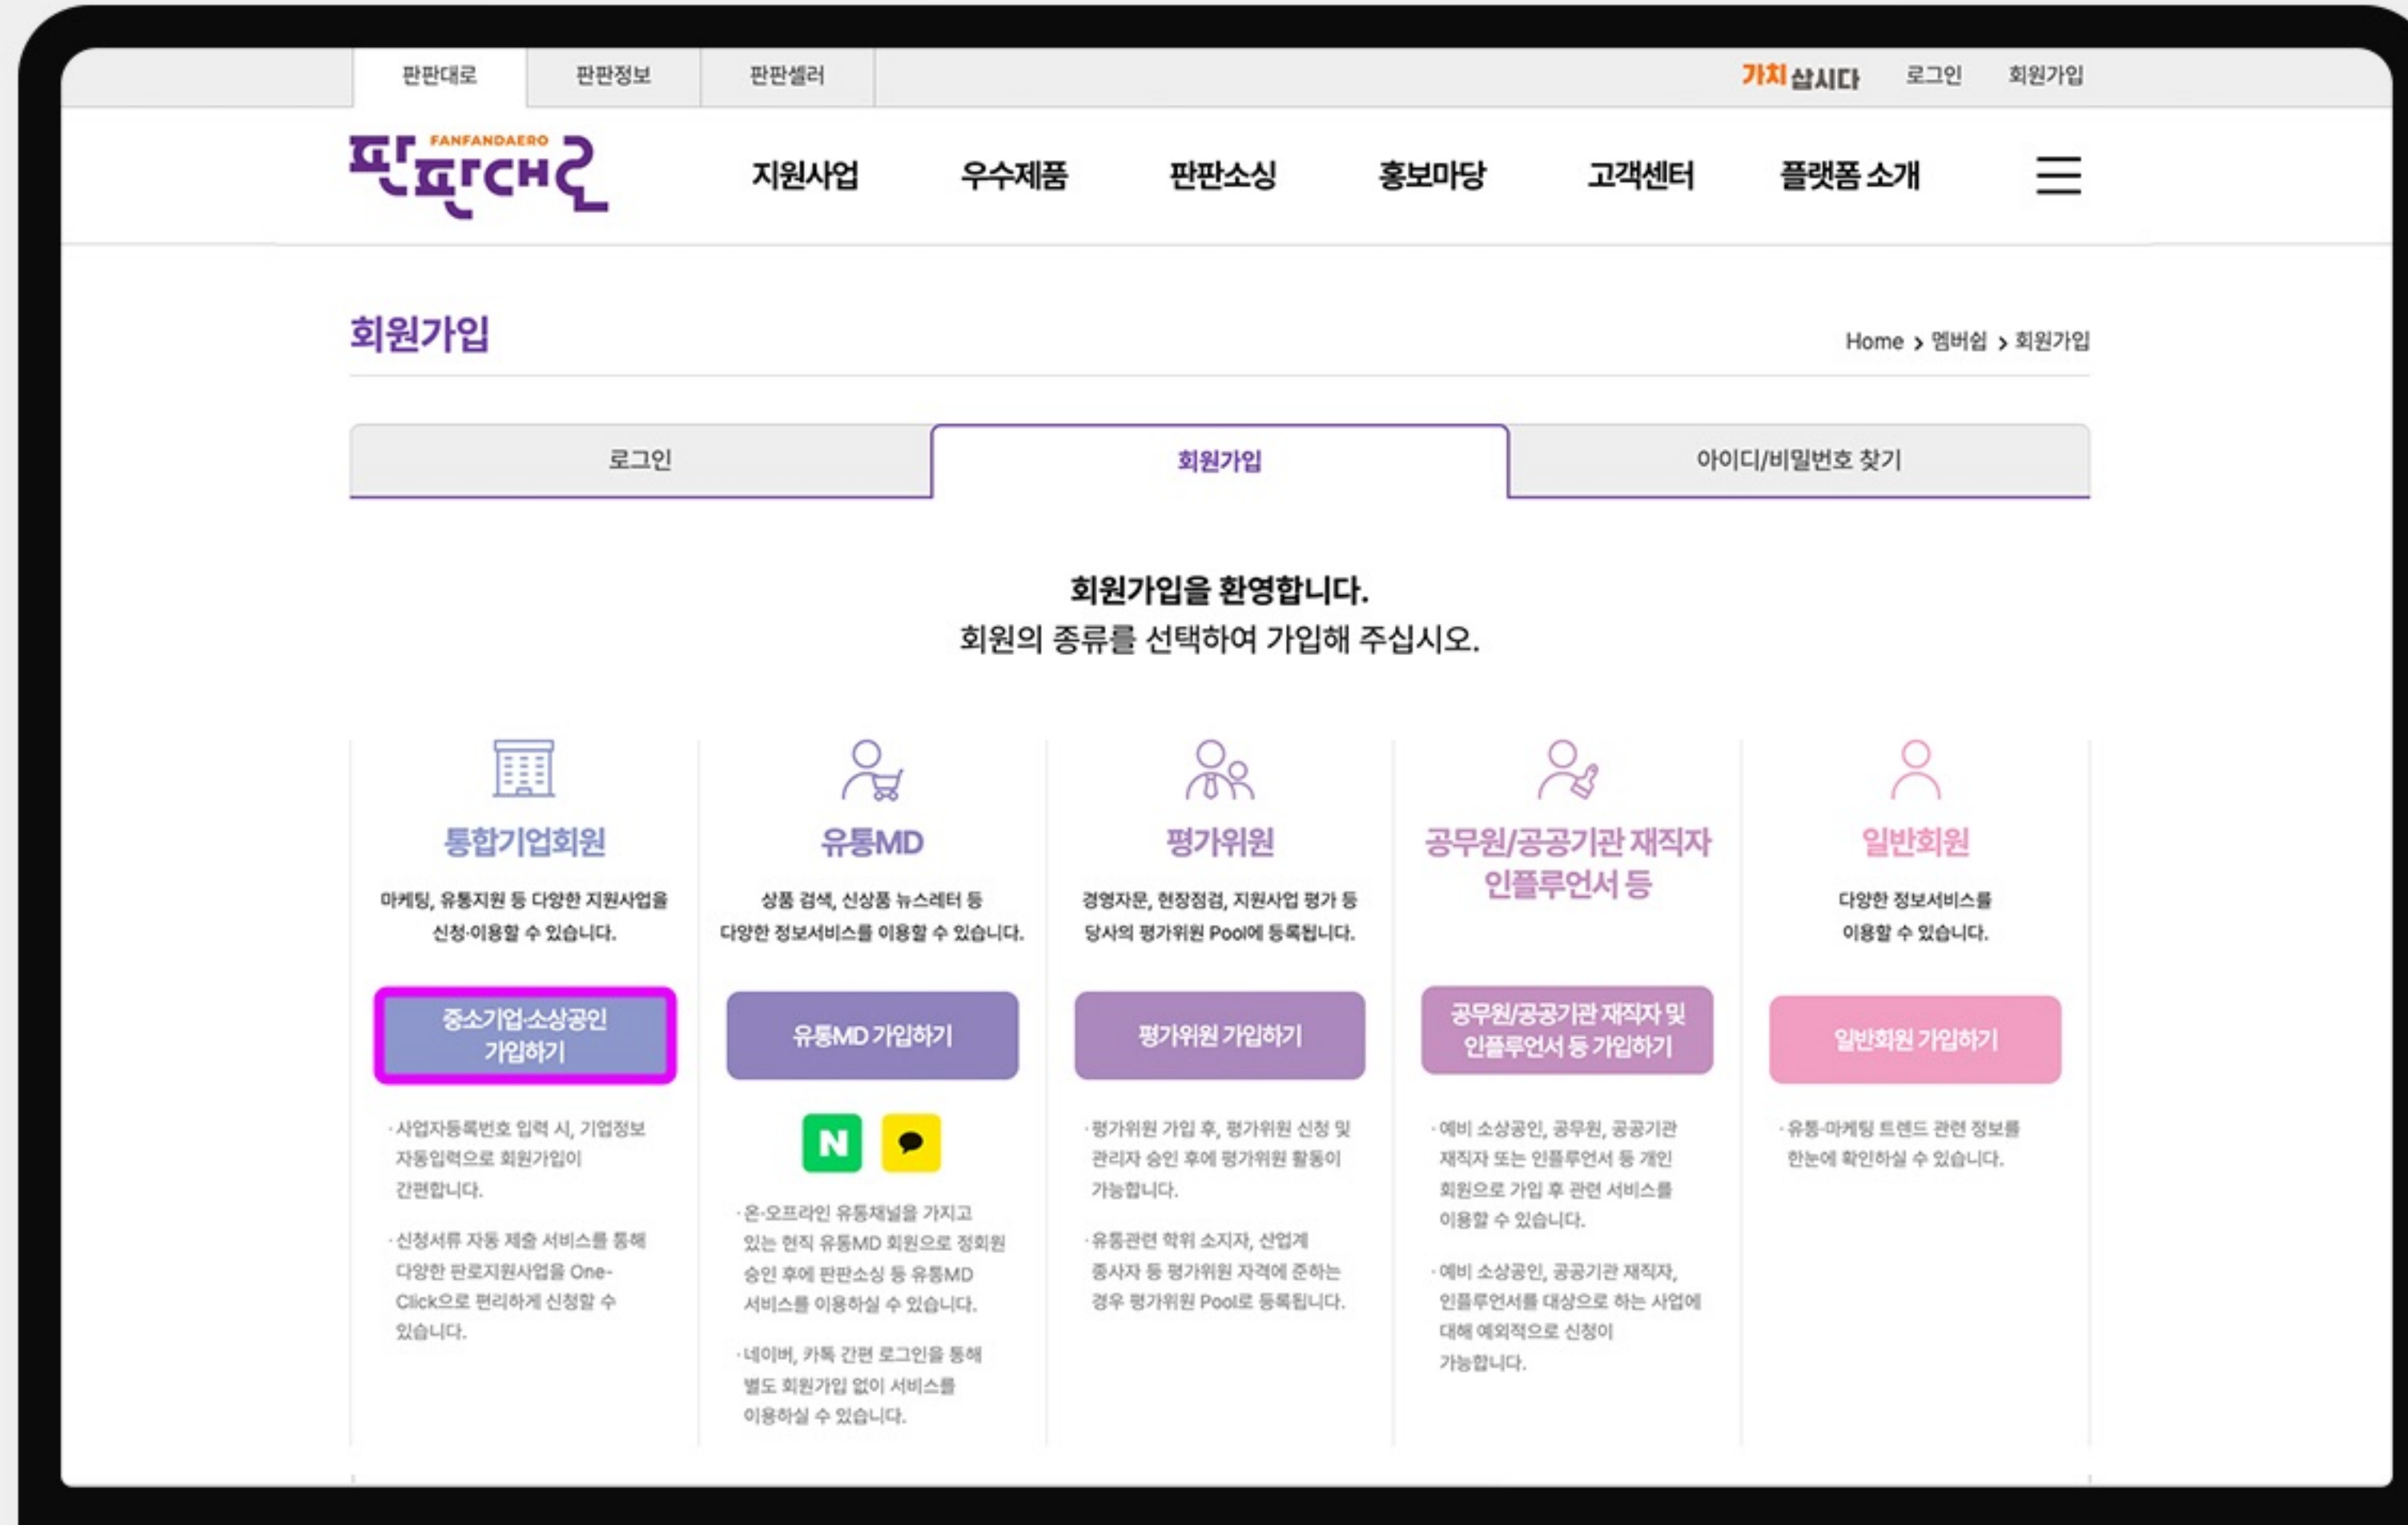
판판대로 판판정보 판판셀러

가치삽시다 로그인 회원가입

FANFANDAERO 판판대로

지원사업 우수제품 판판소싱 홍보마당 고객센터 플랫폼 소개

회원가입

Home > 멤버쉽 > 회원가입

로그인 회원가입 아이디/비밀번호 찾기

회원가입을 환영합니다.
회원의 종류를 선택하여 가입해 주십시오.

통합기업회원

마케팅, 유통지원 등 다양한 지원사업을 신청·이용할 수 있습니다.

중소기업·소상공인 가입하기

·사업자등록번호 입력 시, 기업정보 자동입력으로 회원가입이 간편합니다.

·신청서류 자동 제출 서비스를 통해 다양한 판로지원사업을 One-Click으로 편리하게 신청할 수 있습니다.

유통MD

상품 검색, 신상품 뉴스레터 등 다양한 정보서비스를 이용할 수 있습니다.

유통MD 가입하기

N

·온·오프라인 유통채널을 가지고 있는 현직 유통MD 회원으로 정회원 승인 후에 판판소싱 등 유통MD 서비스를 이용하실 수 있습니다.

·네이버, 카톡 간편 로그인을 통해 별도 회원가입 없이 서비스를 이용하실 수 있습니다.

평가위원

경영자문, 현장점검, 지원사업 평가 등 당사의 평가위원 Pool에 등록됩니다.

평가위원 가입하기

·평가위원 가입 후, 평가위원 신청 및 관리자 승인 후에 평가위원 활동이 가능합니다.

·유통관련 학위 소지자, 산업계 종사자 등 평가위원 자격에 준하는 경우 평가위원 Pool로 등록됩니다.

공무원/공공기관 재직자 인플루언서 등

공무원/공공기관 재직자 및 인플루언서 등 가입하기

·예비 소상공인, 공무원, 공공기관 재직자 또는 인플루언서 등 개인 회원으로 가입 후 관련 서비스를 이용할 수 있습니다.

·예비 소상공인, 공공기관 재직자, 인플루언서를 대상으로 하는 사업에 대해 예외적으로 신청이 가능합니다.

일반회원

다양한 정보서비스를 이용할 수 있습니다.

일반회원 가입하기

·유통·마케팅 트렌드 관련 정보를 한눈에 확인하실 수 있습니다.